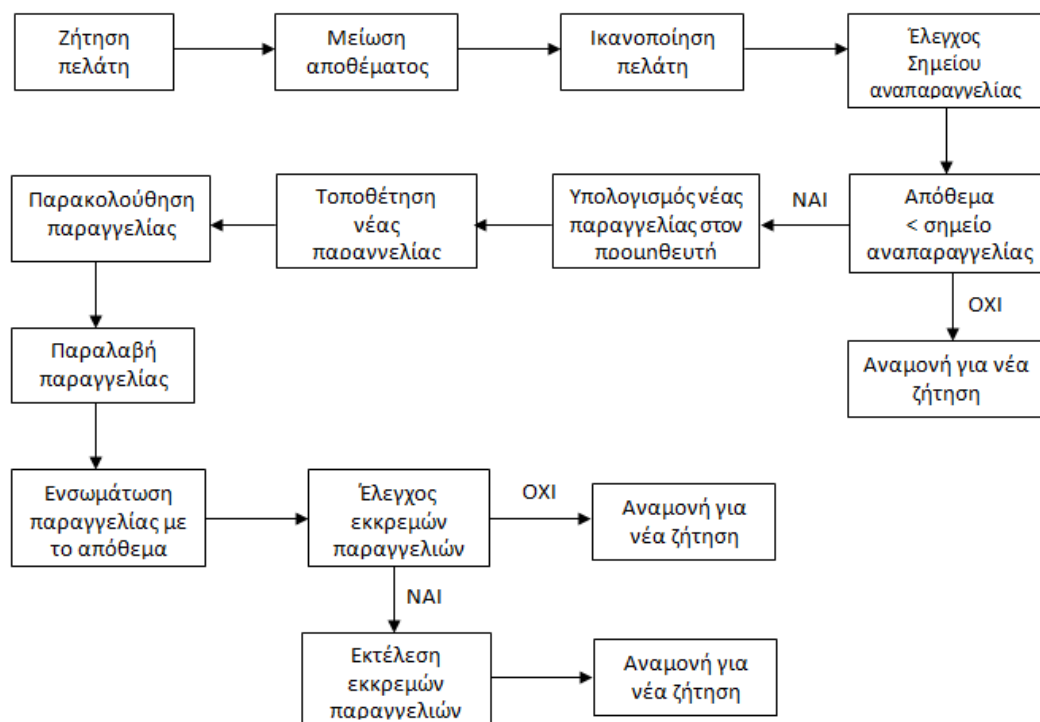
Ζήτηση πελάτη

Μείωση αποθέματος

Ικανοποίηση πελάτη

Έλεγχος Σημείου αναπαραγγελίας

Απόθεμα < σημείο αναπαραγγελίας

ΝΑΙ

Υπολογισμός νέας παραγγελίας στον προμηθευτή

Τοποθέτηση νέας παραγγελίας

Παρακολούθηση παραγγελίας

ΟΧΙ

Αναμονή για νέα ζήτηση

Παραλαβή παραγγελίας

Ενσωμάτωση παραγγελίας με το απόθεμα

Έλεγχος εκκρεμών παραγγελιών

ΟΧΙ

Αναμονή για νέα ζήτηση

ΝΑΙ

Εκτέλεση εκκρεμών παραγγελιών

Αναμονή για νέα ζήτηση